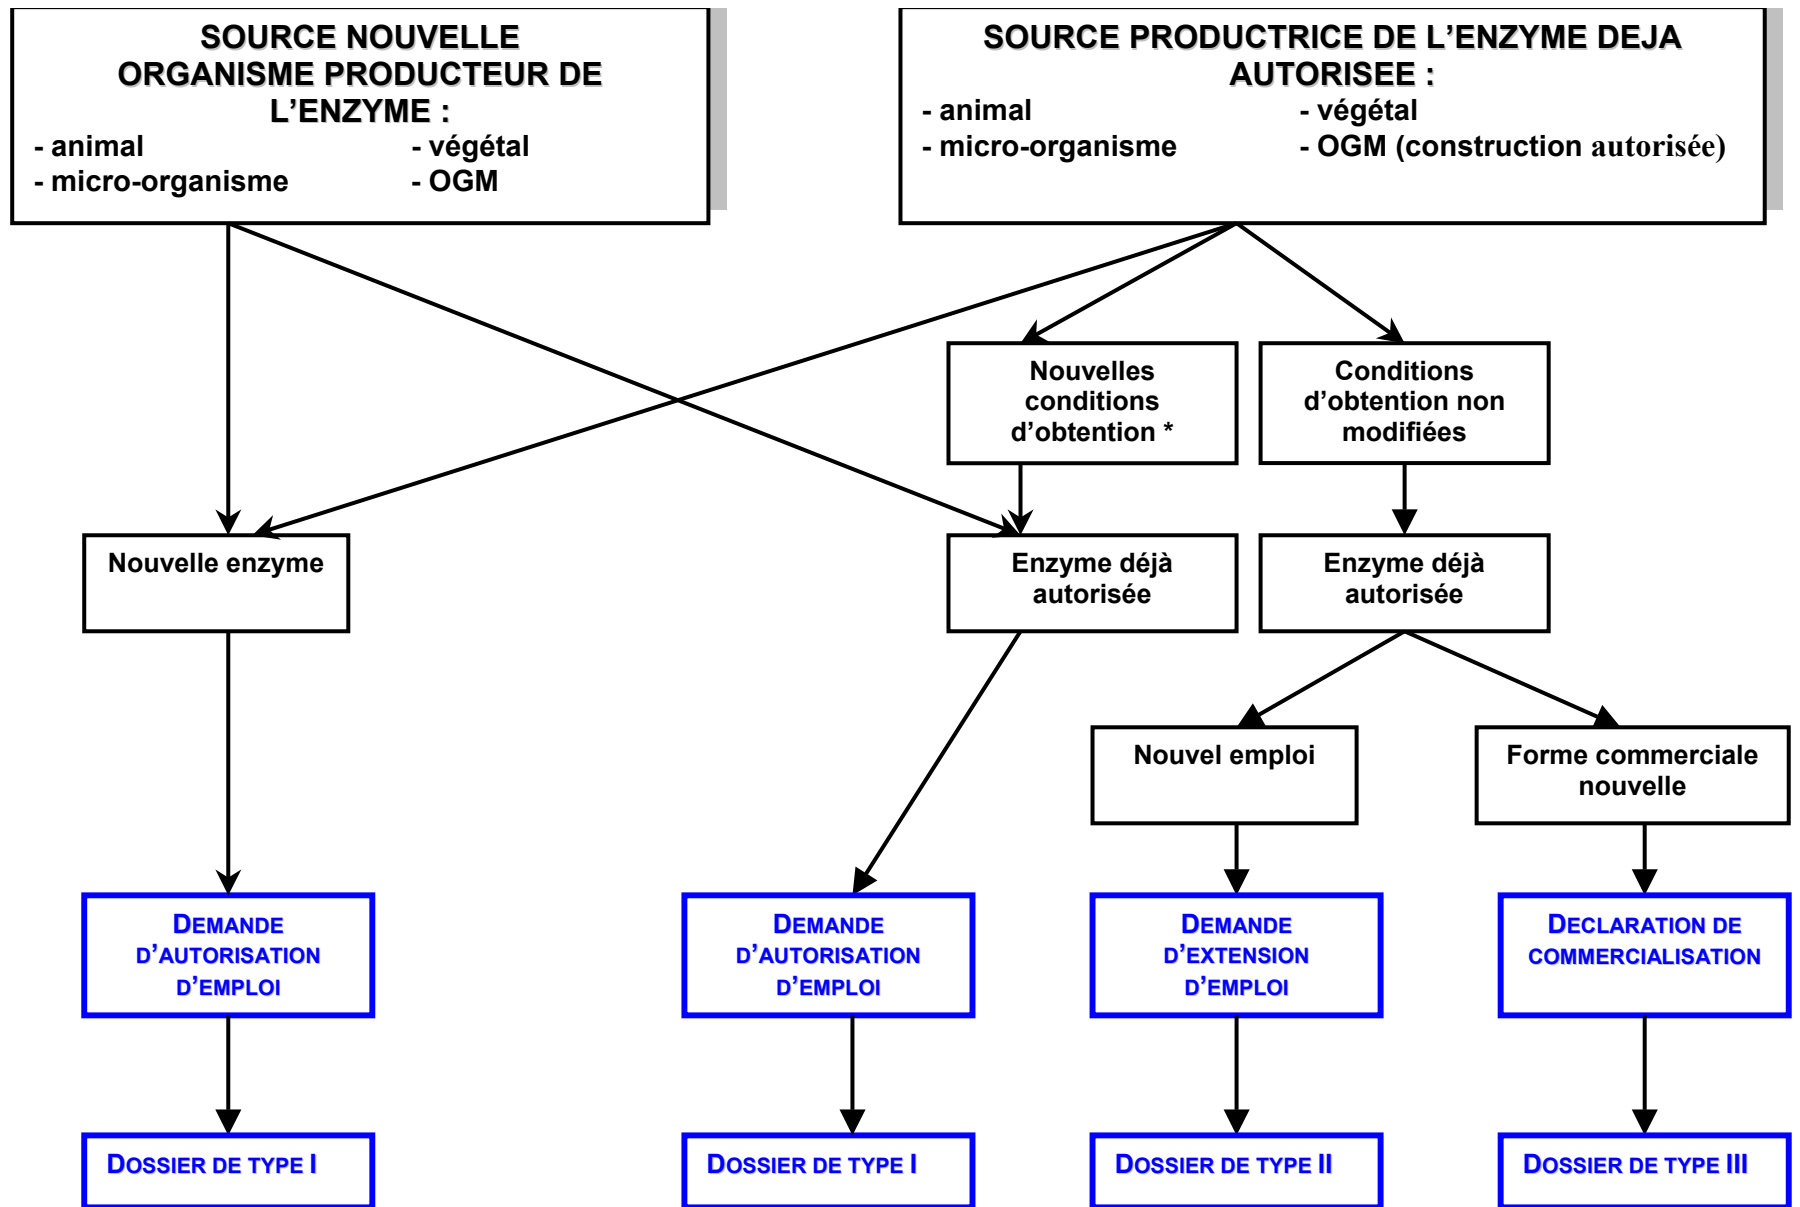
SOURCE NOUVELLE
ORGANISME PRODUCTEUR DE L’ENZYME :
- animal - végétal
- micro-organisme - OGM

SOURCE PRODUCTRICE DE L’ENZYME DEJA AUTORISEE :
- animal - végétal
- micro-organisme - OGM (construction autorisée)

Nouvelles conditions d’obtention *

Conditions d’obtention non modifiées

Nouvelle enzyme

Enzyme déjà autorisée

Enzyme déjà autorisée

Nouvel emploi

Forme commerciale nouvelle

DEMANDE D’AUTORISATION D’EMPLOI

DEMANDE D’AUTORISATION D’EMPLOI

DEMANDE D’EXTENSION D’EMPLOI

DECLARATION DE COMMERCIALISATION

DOSSIER DE TYPE I

DOSSIER DE TYPE I

DOSSIER DE TYPE II

DOSSIER DE TYPE III